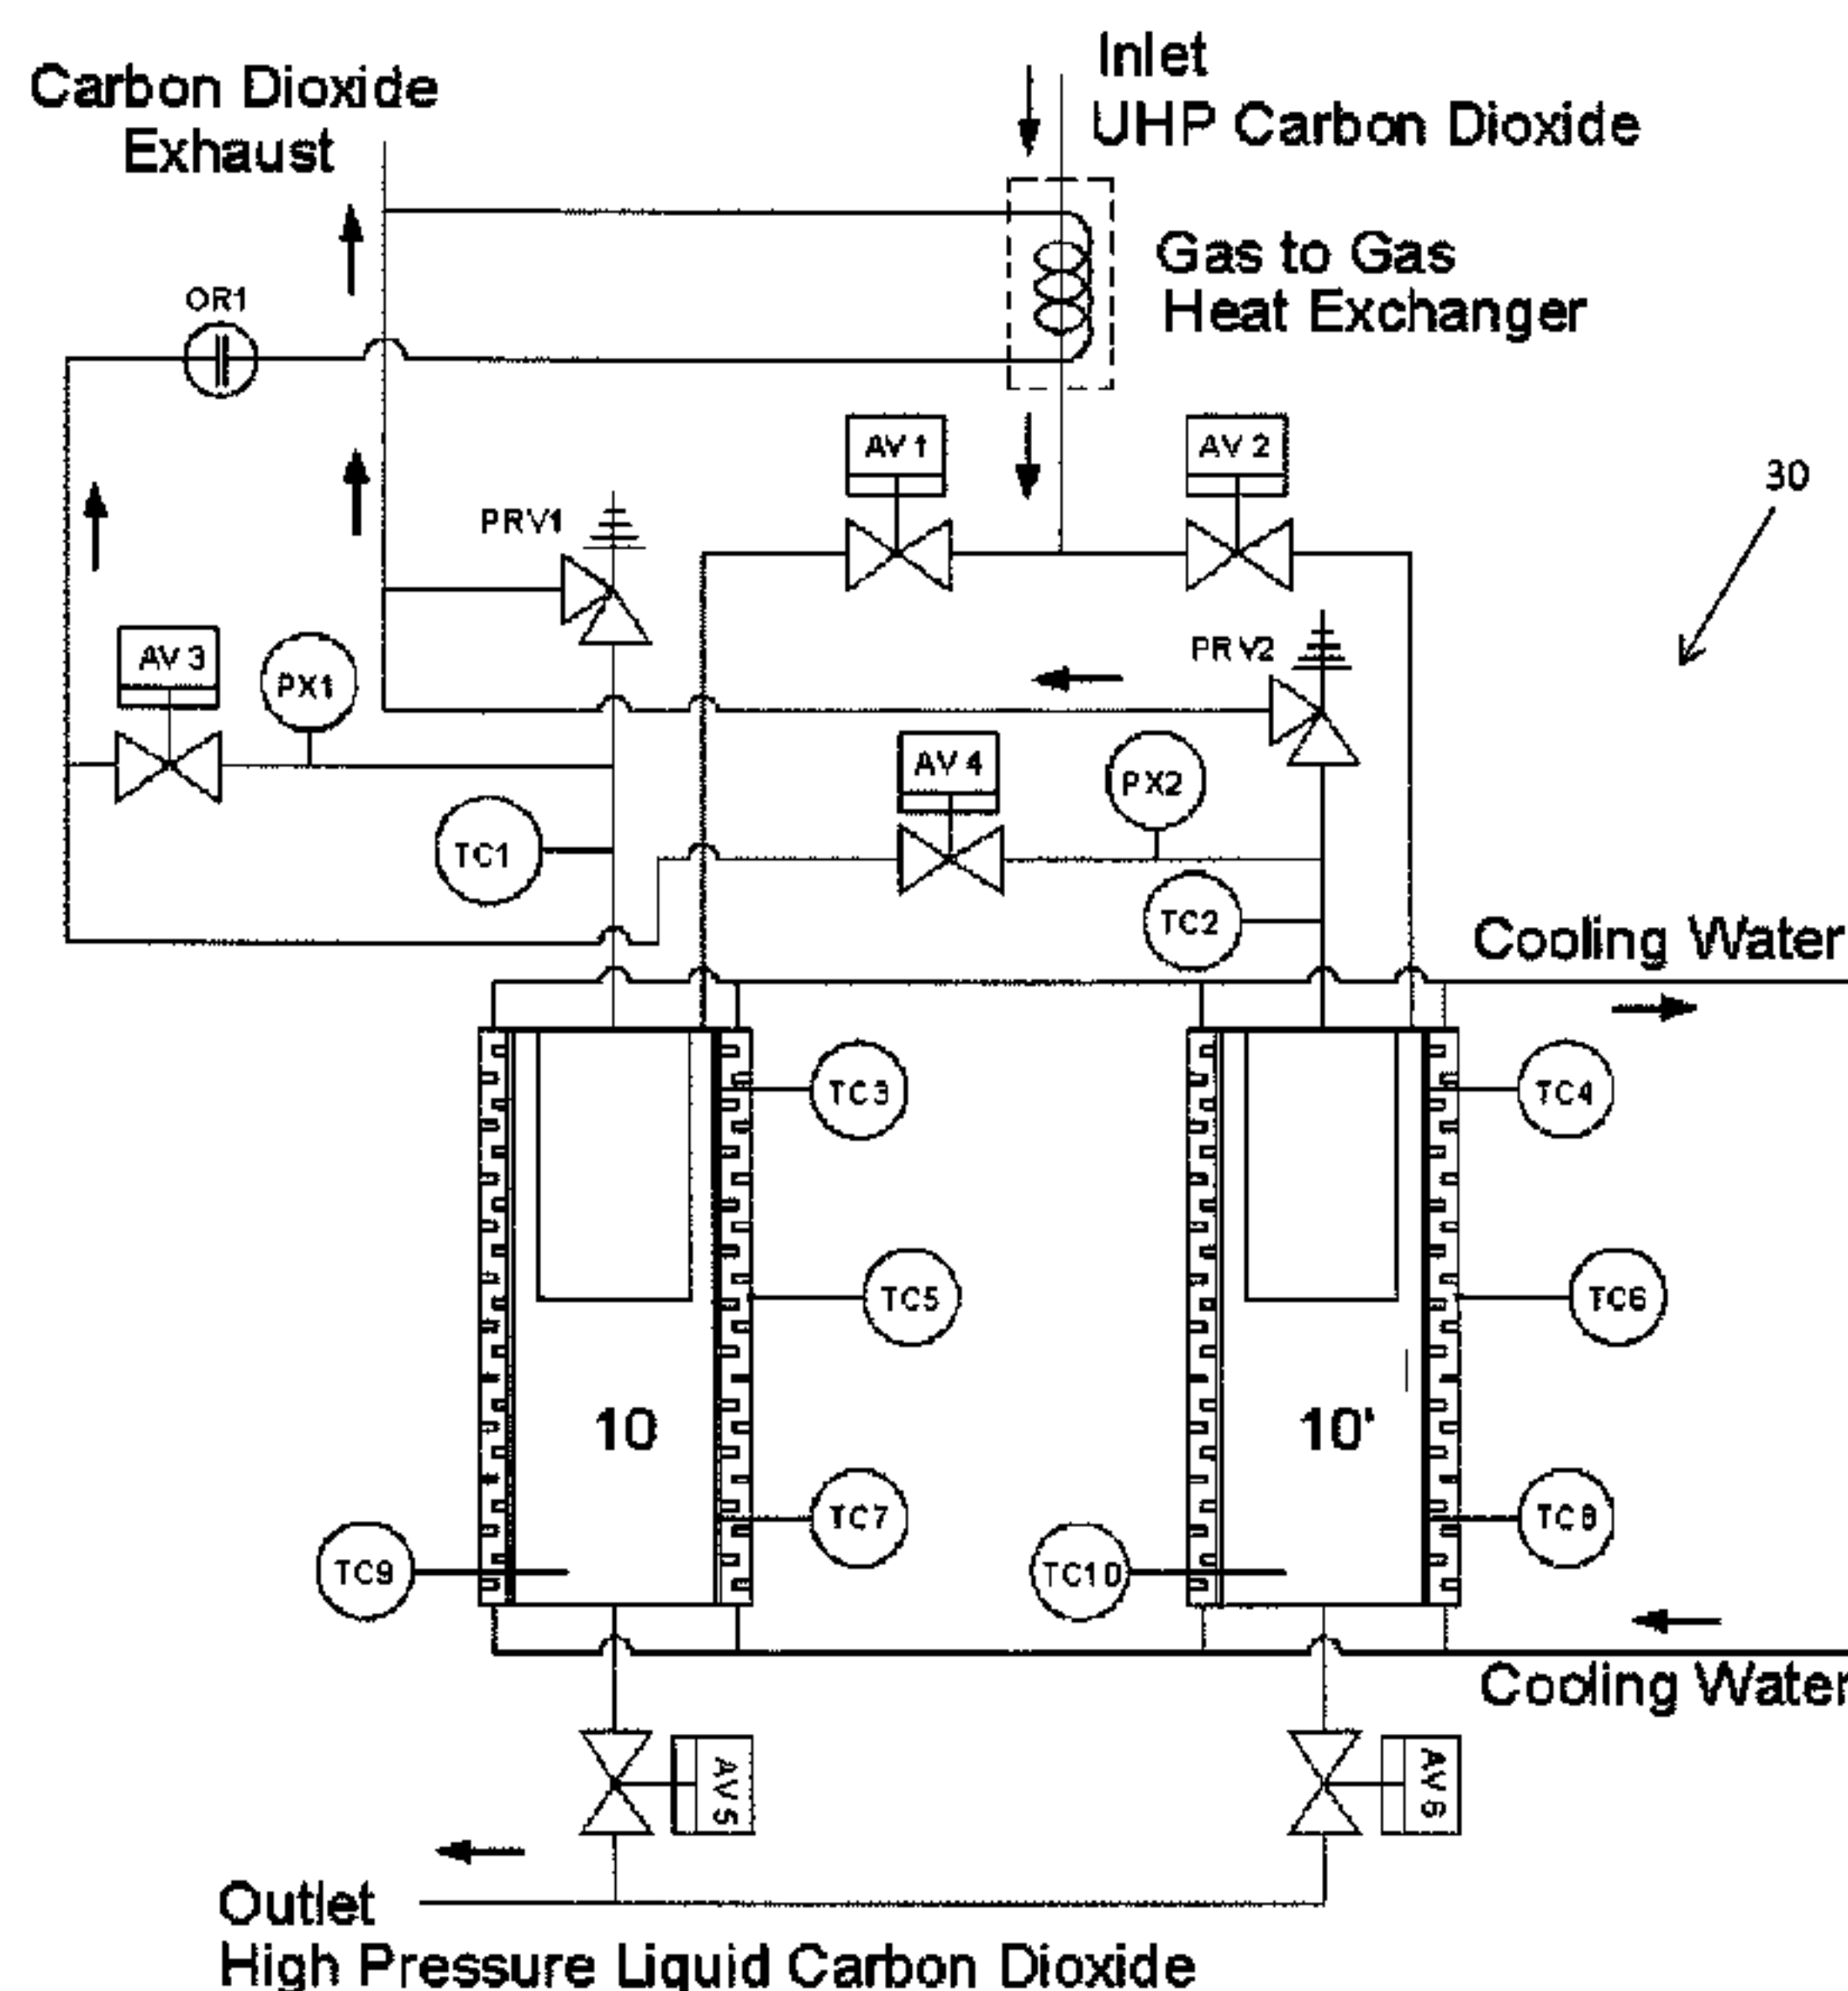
Carbon Dioxide Exhaust

Inlet
UHP Carbon Dioxide

Gas to Gas Heat Exchanger

OR1

AV 1

AV 2

30

PRV1

PRV2

AV 3

PX1

AV 4

PX2

TC1

TC2

Cooling Water

TC3

TC4

TC5

TC6

10

10'

TC7

TC8

TC9

TC10

Cooling Water

AV 5

AV 6

Outlet
High Pressure Liquid Carbon Dioxide